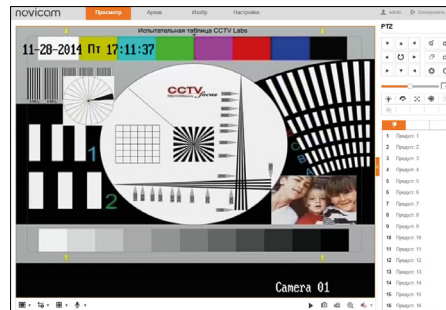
novicam

Просмотр

Архив

Изобр

Настройки

admin

Выход

11-28-2014 Пт 17:11:37

Испытательная таблица CCTV Labs

CCTV

1

2

3

4

Camera 01

PTZ

1 Предуст. 1

2 Предуст. 2

3 Предуст. 3

4 Предуст. 4

5 Предуст. 5

6 Предуст. 6

7 Предуст. 7

8 Предуст. 8

9 Предуст. 9

10 Предуст. 10

11 Предуст. 11

12 Предуст. 12

13 Предуст. 13

14 Предуст. 14

15 Предуст. 15

16 Предуст. 16